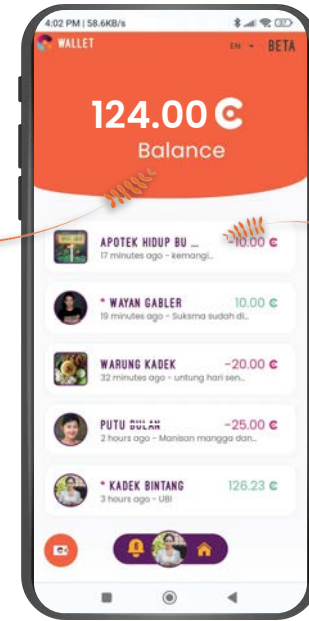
4:02 PM | 58.6KB/s

WALLET

EN ▾ BETA

124.00

Balance

APOTEK HIDUP BU ...
17 minutes ago - kemangi...
-10.00

* WAYAN GABLER
19 minutes ago - Suksma sudah di...
10.00

WARUNG KADEK
32 minutes ago - untung hari sen...
-20.00

PUTU BULAN
2 hours ago - Manisan mangga dan...
-25.00

* KADEK BINTANG
3 hours ago - UBI
126.23